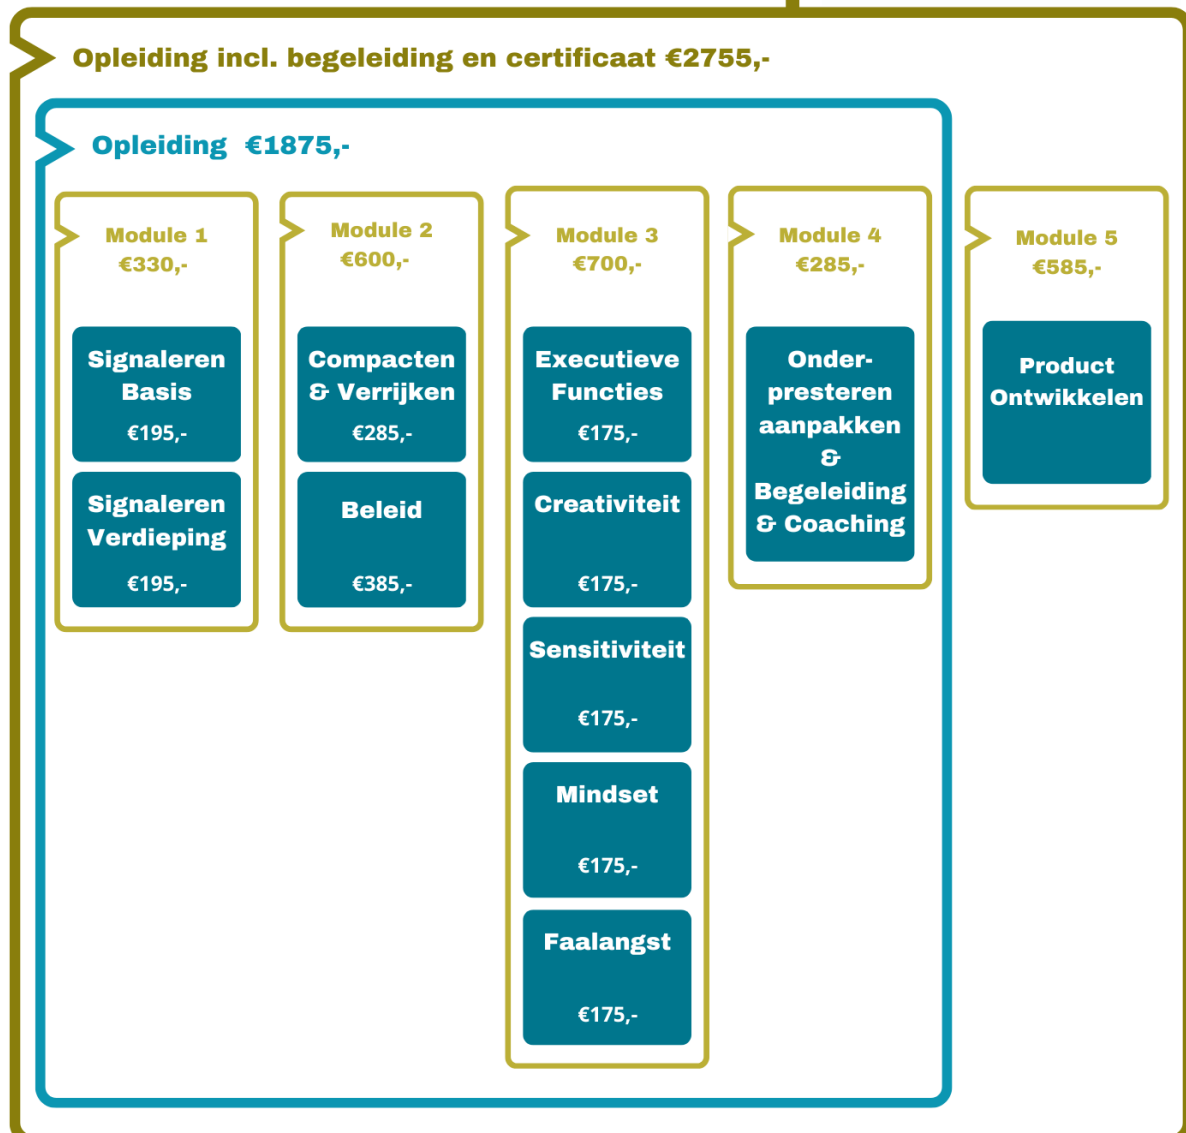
Opleiding incl. begeleiding en certificaat €2755,-

Opleiding €1875,-

Module 1
€330,-

Signaleren Basis
€195,-

Signaleren Verdieping
€195,-

Module 2
€600,-

Compacten & Verrijken
€285,-

Beleid
€385,-

Module 3
€700,-

Executieve Functies
€175,-

Creativiteit
€175,-

Sensitiviteit
€175,-

Mindset
€175,-

Faalangst
€175,-

Module 4
€285,-

Onderpresteren aanpakken & Begeleiding & Coaching

Module 5
€585,-

Product Ontwikkelen